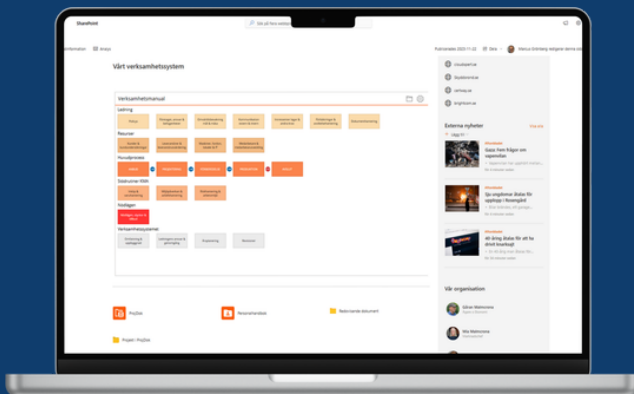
SharePoint

Sök på fler webbplatser

nformation Analys

Publicerades 2023-11-22 Dela Marcus Grönberg redigerar denna sida

Vårt verksamhetssystem

Verksamhetsmanual

Ledning

Resurser

Huvudprocess

Stödrutiner RAM

Nödlägen

Verksamhetssystem

ProjDok

Resursverktaas

Redovisande dokument

Projekt i ProjDok

Externa nyheter

Vår organisation

Göran Mattsons

Nils Mattsons